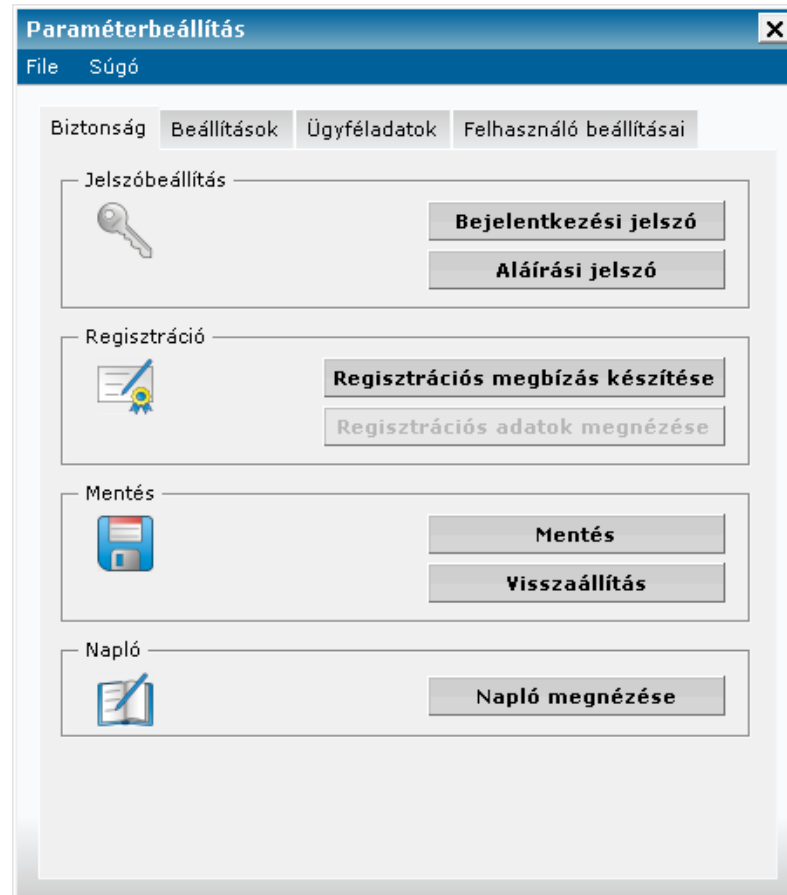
Paraméterbeállítás

File Súgó

Biztonság Beállítások Ügyféladatok Felhasználó beállításai

Jelszóbeállítás

Bejelentkezési jelszó

Aláírási jelszó

Regisztráció

Regisztrációs megbízás készítése

Regisztrációs adatok megnézése

Mentés

Mentés

Visszaállítás

Napló

Napló megnézése